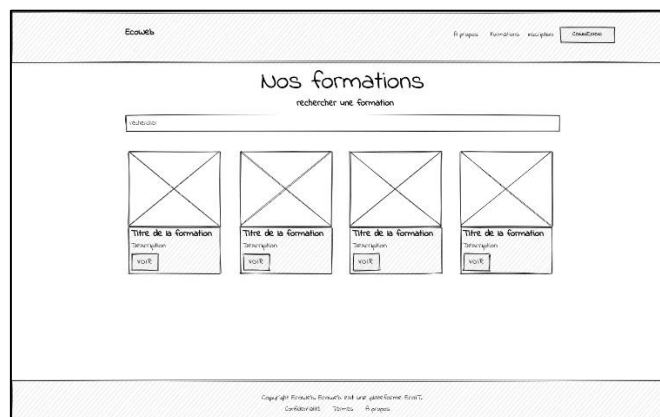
EcoWeb

A propos Formations inscription Connection

Nos formations

rechercher une formation

recherche

Titre de la formation
Description
voir

Titre de la formation
Description
voir

Titre de la formation
Description
voir

Titre de la formation
Description
voir

Copyright EcoWeb. EcoWeb est une plateforme EcoIT.
Confidentialité Termes A propos